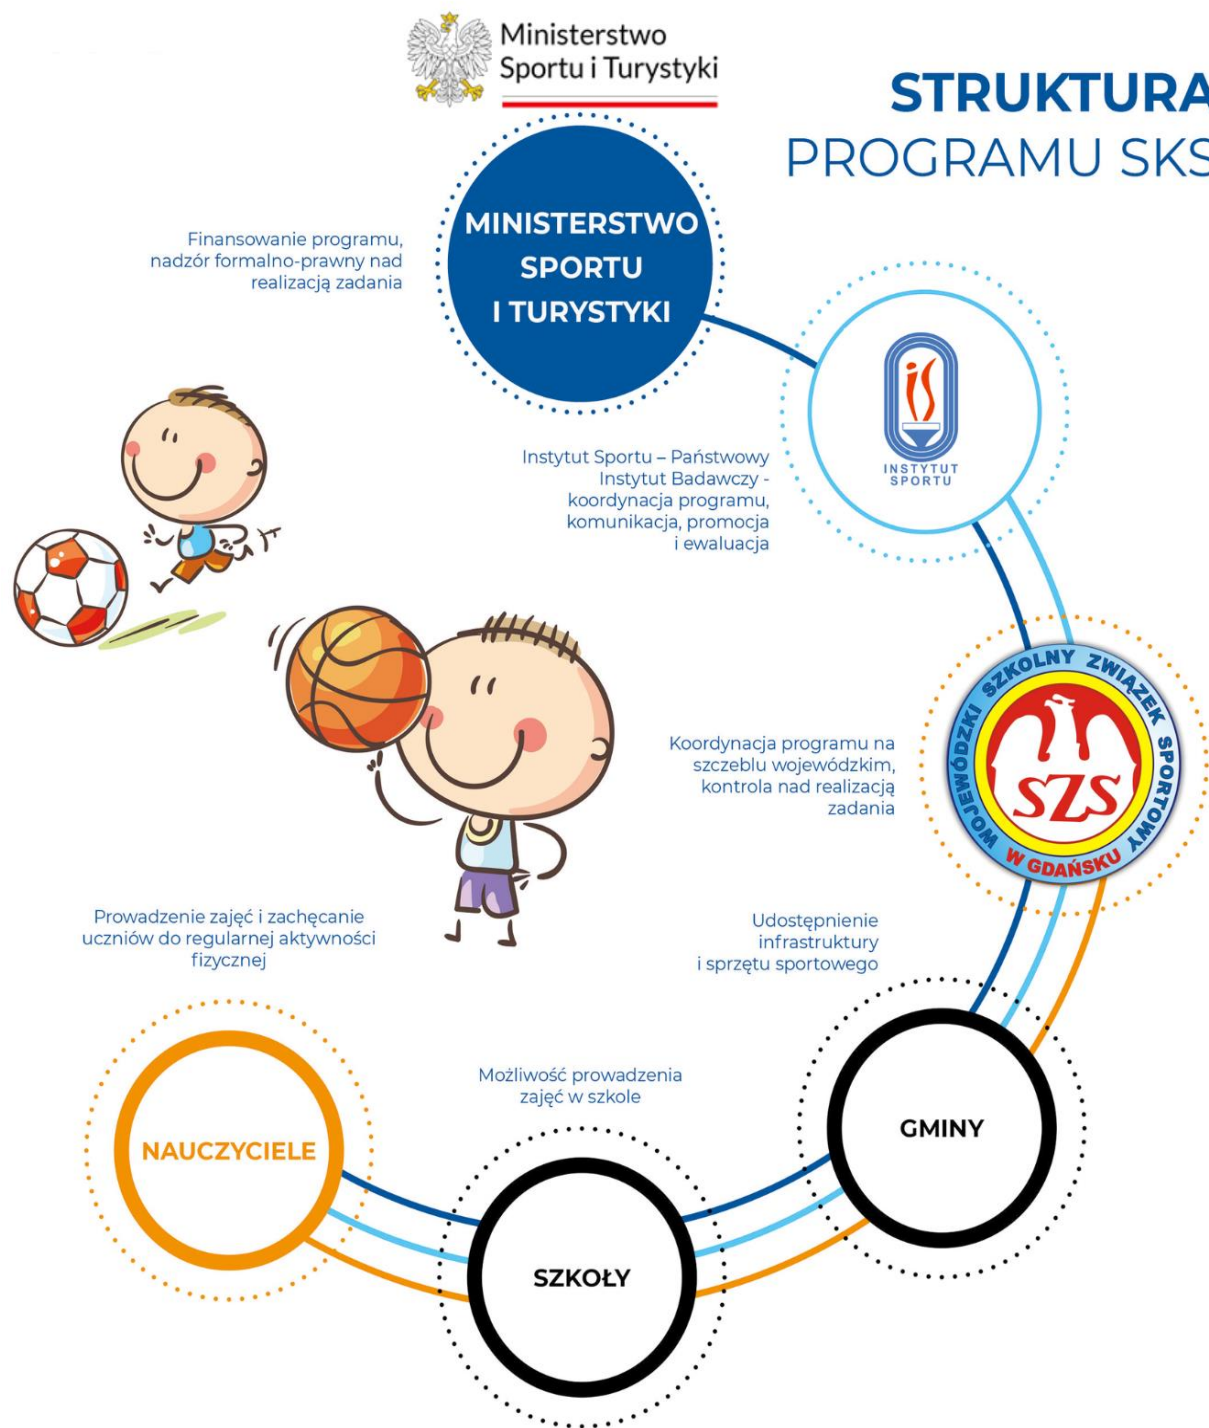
Ministerstwo Sportu i Turystyki

STRUKTURA
PROGRAMU SKS

MINISTERSTWO SPORTU I TURYSTYKI

Finansowanie programu, nadzór formalno-prawny nad realizacją zadania

INSTYTUT SPORTU

Instytut Sportu – Państwowy Instytut Badawczy - koordynacja programu, komunikacja, promocja i ewaluacja

WOJEWÓDZKI SZKOLNY ZWIĄZEK SPORTOWY W GDAŃSKU
SZS

Koordynacja programu na szczeblu wojewódzkim, kontrola nad realizacją zadania

Udostępnienie infrastruktury i sprzętu sportowego

GMINY

Prowadzenie zajęć i zachęcanie uczniów do regularnej aktywności fizycznej

Możliwość prowadzenia zajęć w szkole

NAUCZYCIELE

SZKOŁY